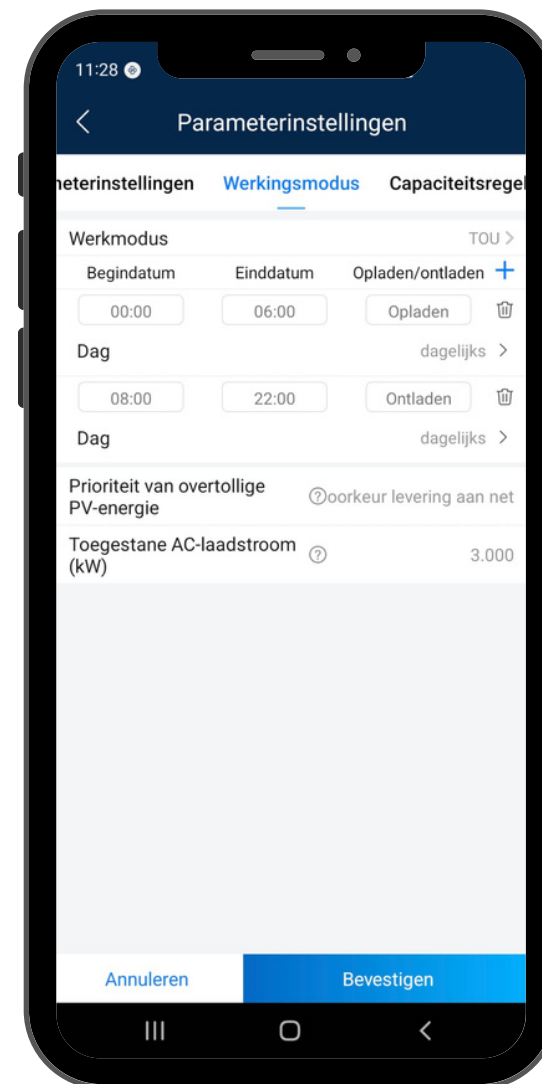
11:28

Parameterinstellingen

neterinstellingen Werkingsmodus Capaciteitsregel

Werkmodus TOU

Begindatum Einddatum Opladen/ontladen +

00:00 06:00 Opladen

Dag dagelijks

08:00 22:00 Ontladen

Dag dagelijks

Prioriteit van overtollige PV-energie ⓘoorkeur levering aan net

Toegestane AC-laadstroom (kW) ⓘ 3.000

Annuleren Bevestigen